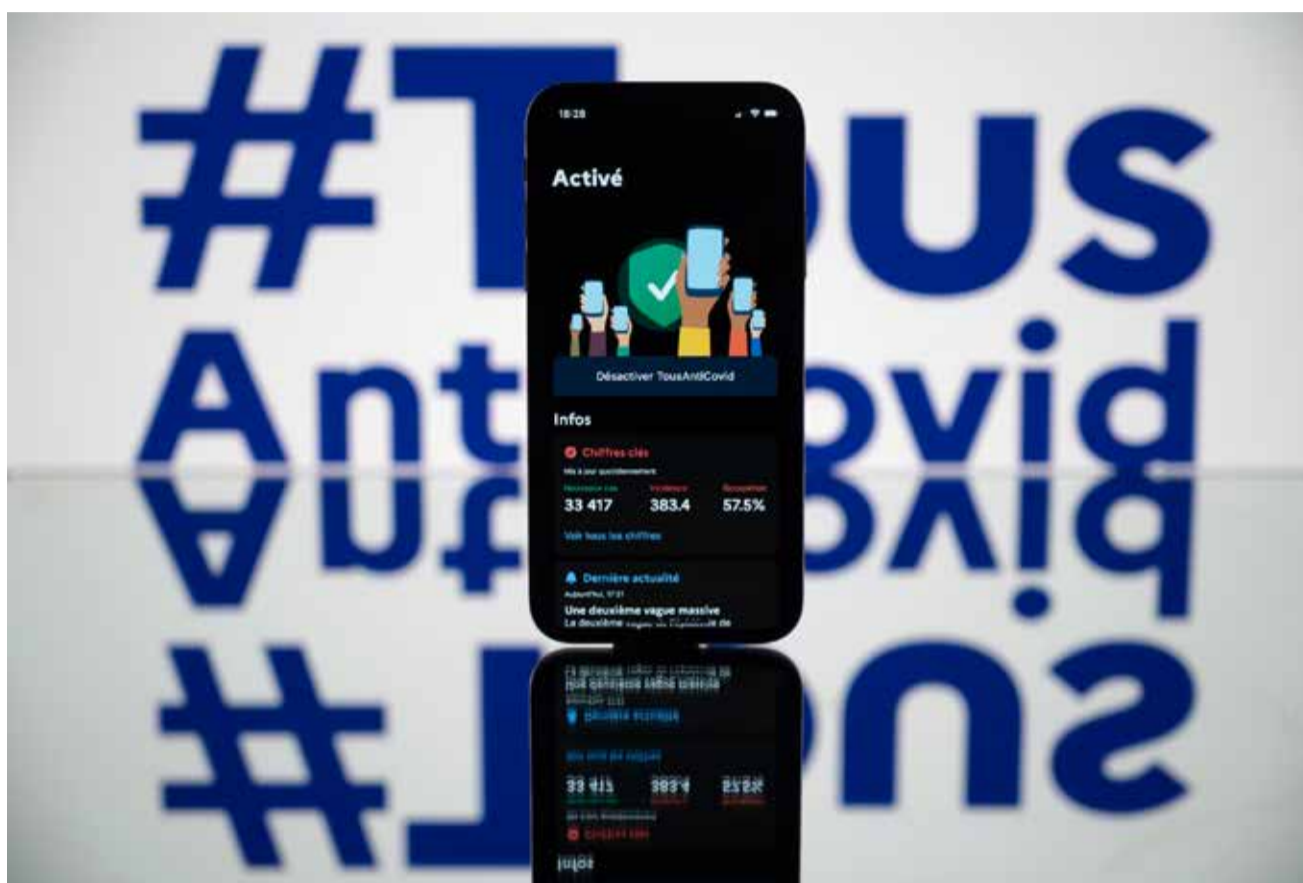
#Tous
Ant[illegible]ovid

18:28

Activé

Désactiver TousAntiCovid

Infos

Chiffres clés
Mis à jour quotidiennement

| Nouveaux cas | Incidence | Reanimation |
|---|---|---|
| 33 417 | 383.4 | 57.5% |

Voir tous les chiffres

Dernière actualité
Aujourd'hui, 17:21
Une deuxième vague massive
La deuxième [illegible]